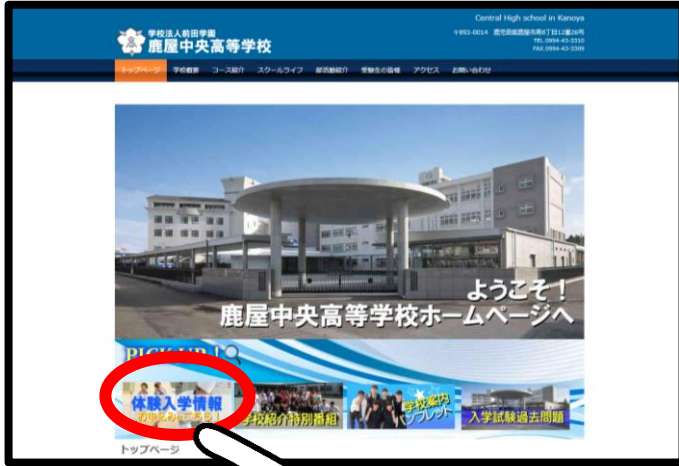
学校法人前田学園
鹿屋中央高等学校

Central High school in Kanoya
〒893-0014 鹿児島県鹿屋市寿8丁目12番26号
TEL 0994-43-3310
FAX 0994-43-3309

トップページ　学校概要　コース紹介　スクールライフ　部活動紹介　受験生の皆様　アクセス　お問い合わせ

ようこそ！
鹿屋中央高等学校ホームページへ

PICK UP!

体験入学情報
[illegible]

学校紹介特別番組

学校案内パンフレット

入学試験過去問題

トップページ